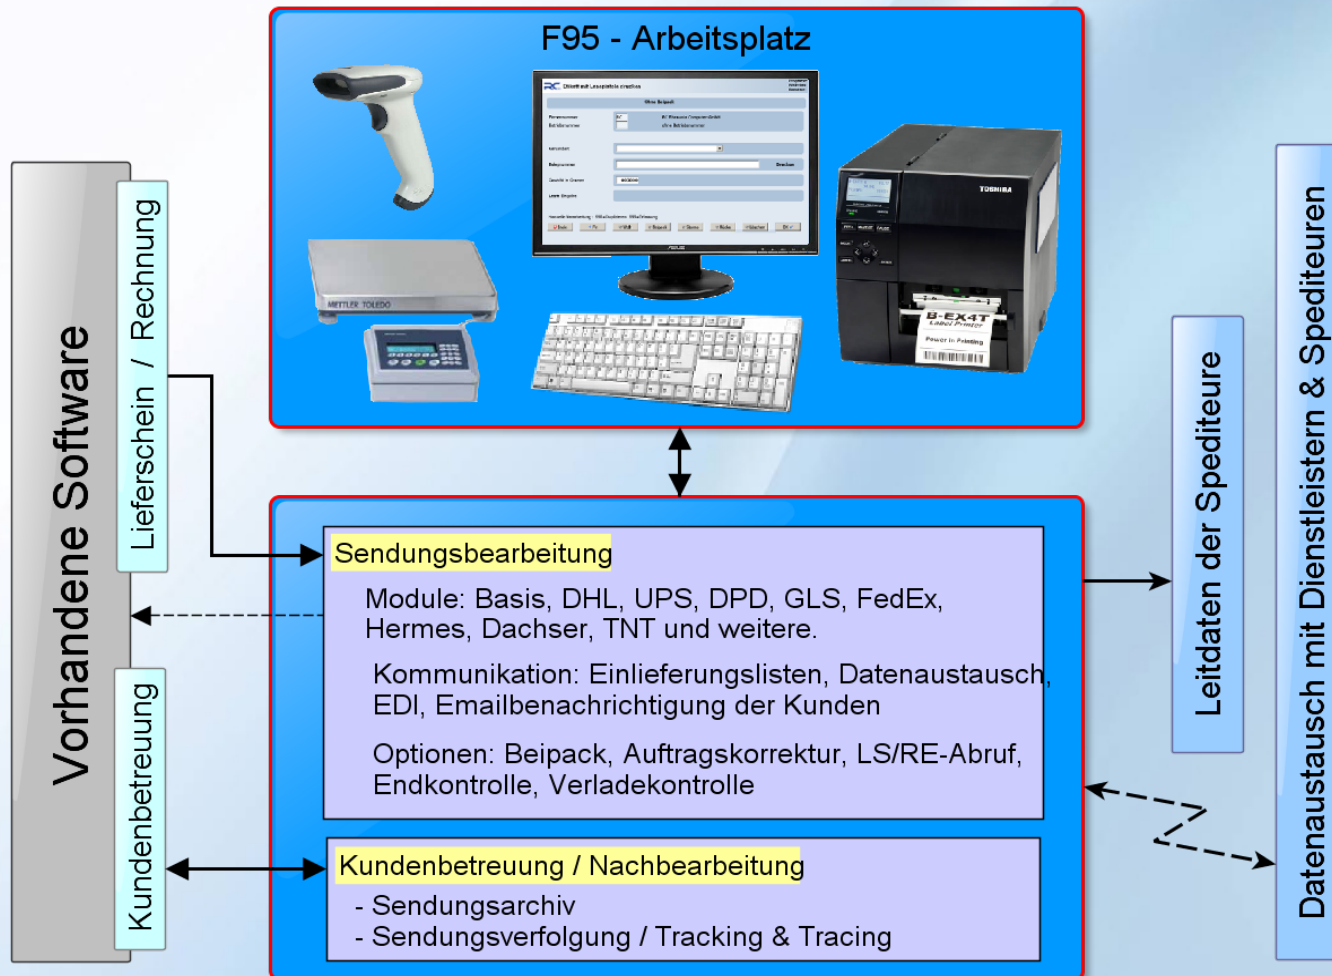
F95 - Arbeitsplatz

METTLER TOLEDO

TOSHIBA

B-EX4T
Label Printer

Power in Printing

Vorhandene Software

Lieferschein / Rechnung

Kundenbetreuung

Sendungsbearbeitung

Module: Basis, DHL, UPS, DPD, GLS, FedEx, Hermes, Dachser, TNT und weitere.

Kommunikation: Einlieferungslisten, Datenaustausch, EDI, Emailbenachrichtigung der Kunden

Optionen: Beipack, Auftragskorrektur, LS/RE-Abruf, Endkontrolle, Verladekontrolle

Kundenbetreuung / Nachbearbeitung

- Sendungsarchiv
- Sendungsverfolgung / Tracking & Tracing

Leitdaten der Spediteure

Datenaustausch mit Dienstleistern & Spediteuren